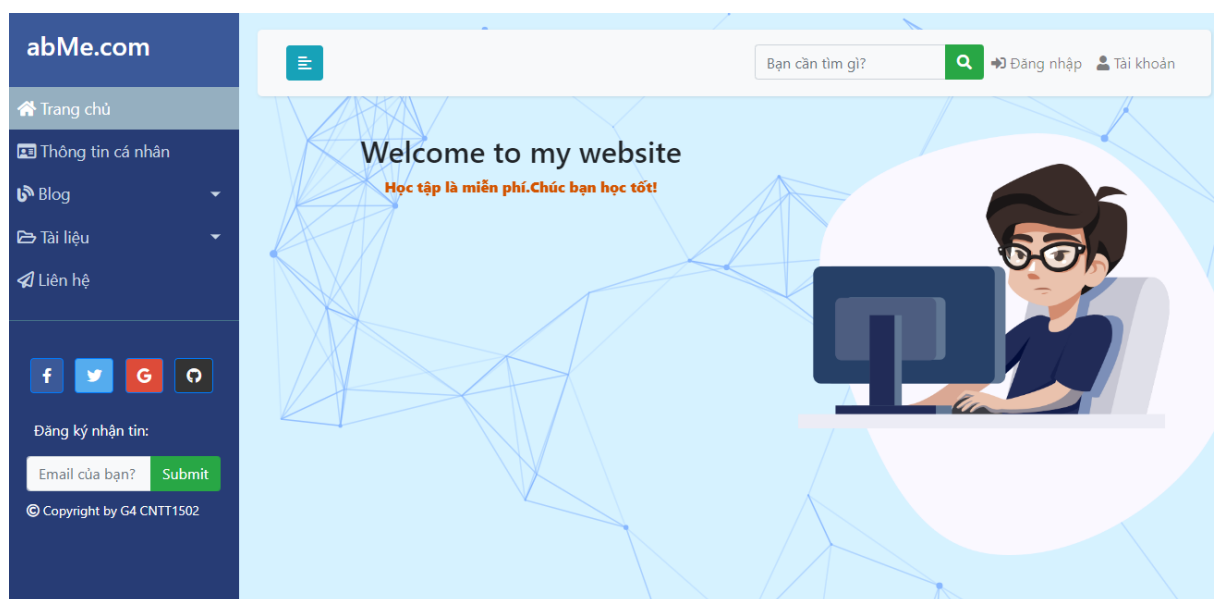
abMe.com

Trang chủ

Thông tin cá nhân

Blog

Tài liệu

Liên hệ

f

G

Đăng ký nhận tin:

Email của bạn?

Submit

© Copyright by G4 CNTT1502

Bạn cần tìm gì?

Đăng nhập

Tài khoản

Welcome to my website

Học tập là miễn phí.Chúc bạn học tốt!